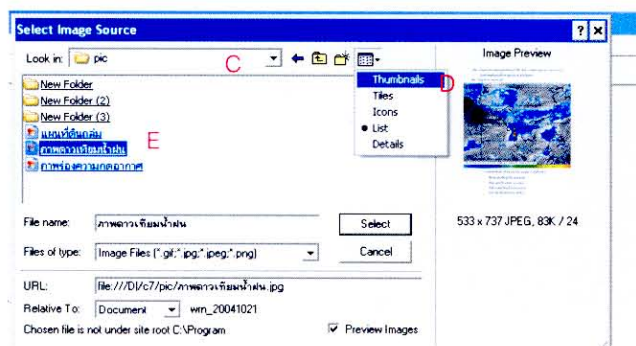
Select Image Source

Look in: pic

C

Thumbnails

D

Tiles

Icons

List

Details

Image Preview

New Folder

New Folder (2)

New Folder (3)

แผนที่ดินถล่ม

ภาพดาวเทียมน้ำฝน

E

ภาพร่องความกดอากาศ

File name: ภาพดาวเทียมน้ำฝน

Select

Files of type: Image Files (*.gif;*.jpg;*.jpeg;*.png)

Cancel

533 x 737 JPEG, 83K / 24

URL: file:///D|/c7/pic/ภาพดาวเทียมน้ำฝน.jpg

Relative To: Document wrn_20041021

Chosen file is not under site root C:\Program

Preview Images